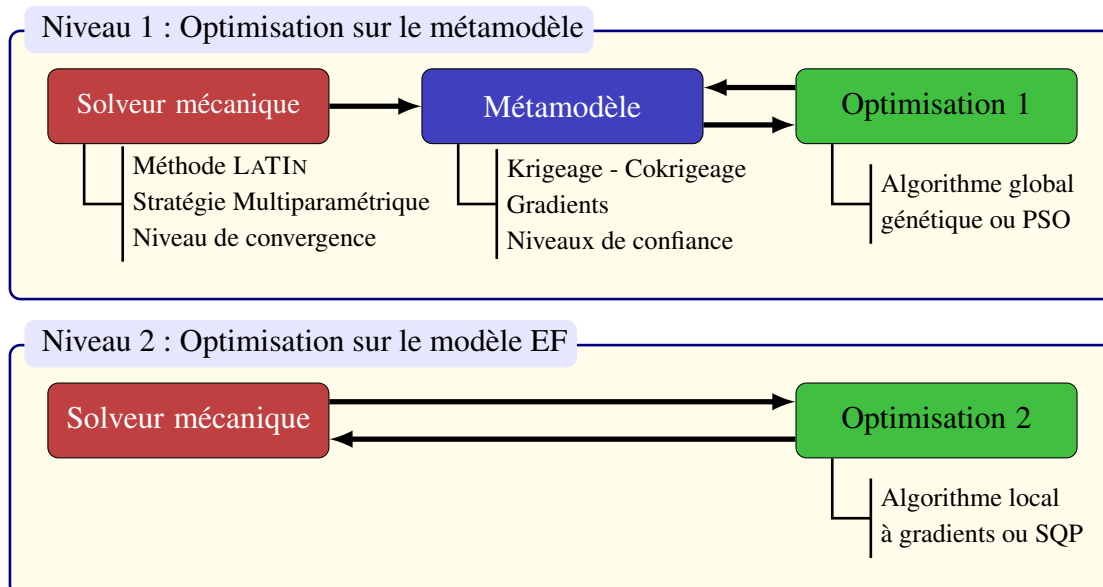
Niveau 1 : Optimisation sur le métamodèle

Solveur mécanique

Méthode LATIN
Stratégie Multiparamétrique
Niveau de convergence

Métamodèle

Krigeage - Cokrigeage
Gradients
Niveaux de confiance

Optimisation 1

Algorithme global
génétique ou PSO

Niveau 2 : Optimisation sur le modèle EF

Solveur mécanique

Optimisation 2

Algorithme local
à gradients ou SQP